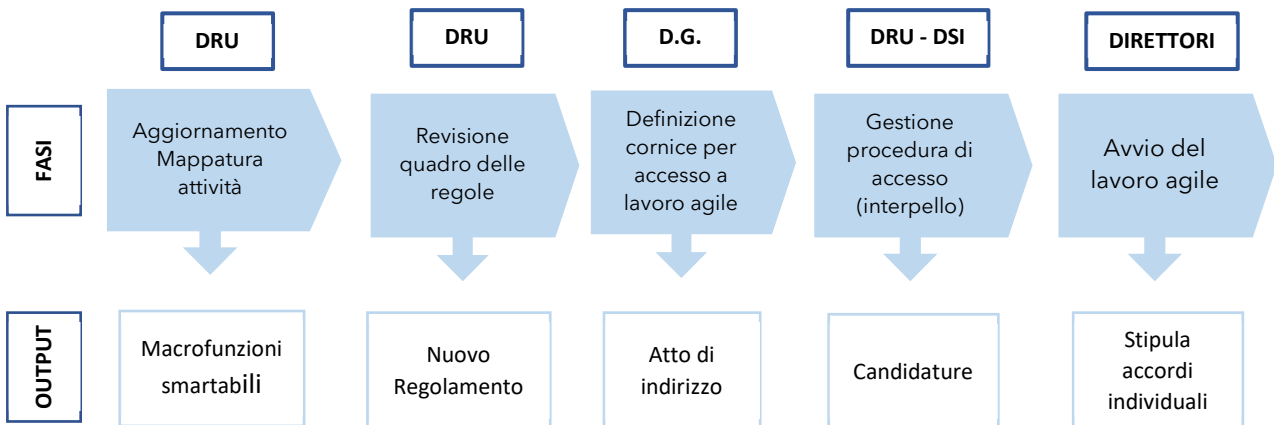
| | DRU | DRU | D.G. | DRU - DSI | DIRETTORI |
|---|---|---|---|---|---|
| FASI | Aggiornamento Mappatura attività | Revisione quadro delle regole | Definizione cornice per accesso a lavoro agile | Gestione procedura di accesso (interpello) | Avvio del lavoro agile |
| OUTPUT | Macrofunzioni smartabili | Nuovo Regolamento | Atto di indirizzo | Candidature | Stipula accordi individuali |